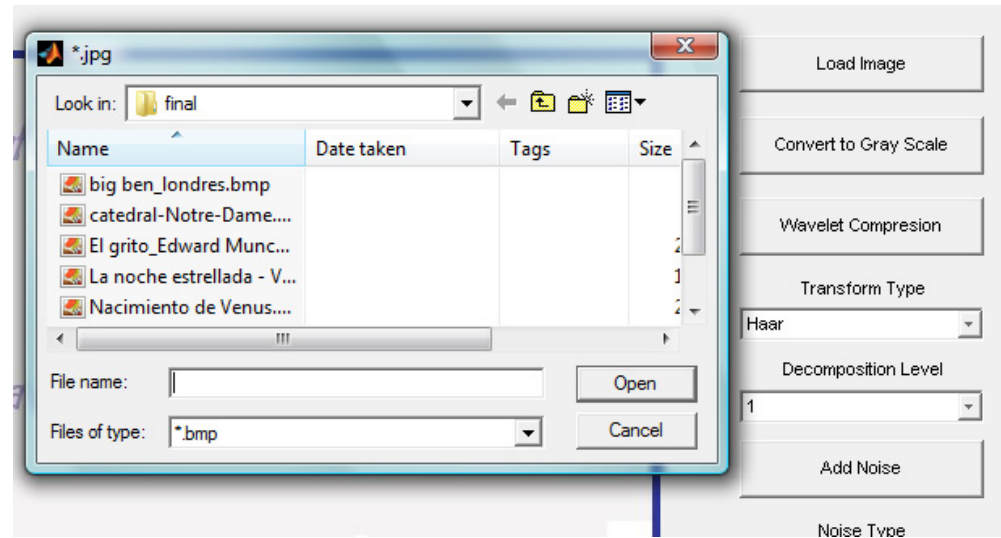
*.jpg

Look in: final

| Name | Date taken | Tags | Size |
|---|---|---|---|
| big ben_londres.bmp | | | |
| catedral-Notre-Dame.... | | | |
| El grito_Edward Munc... | | | 2 |
| La noche estrellada - V... | | | 1 |
| Nacimiento de Venus.... | | | 2 |

File name:
Open
Files of type: *.bmp
Cancel

Load Image

Convert to Gray Scale

Wavelet Compresion

Transform Type

Haar

Decomposition Level

1

Add Noise

Noise Type